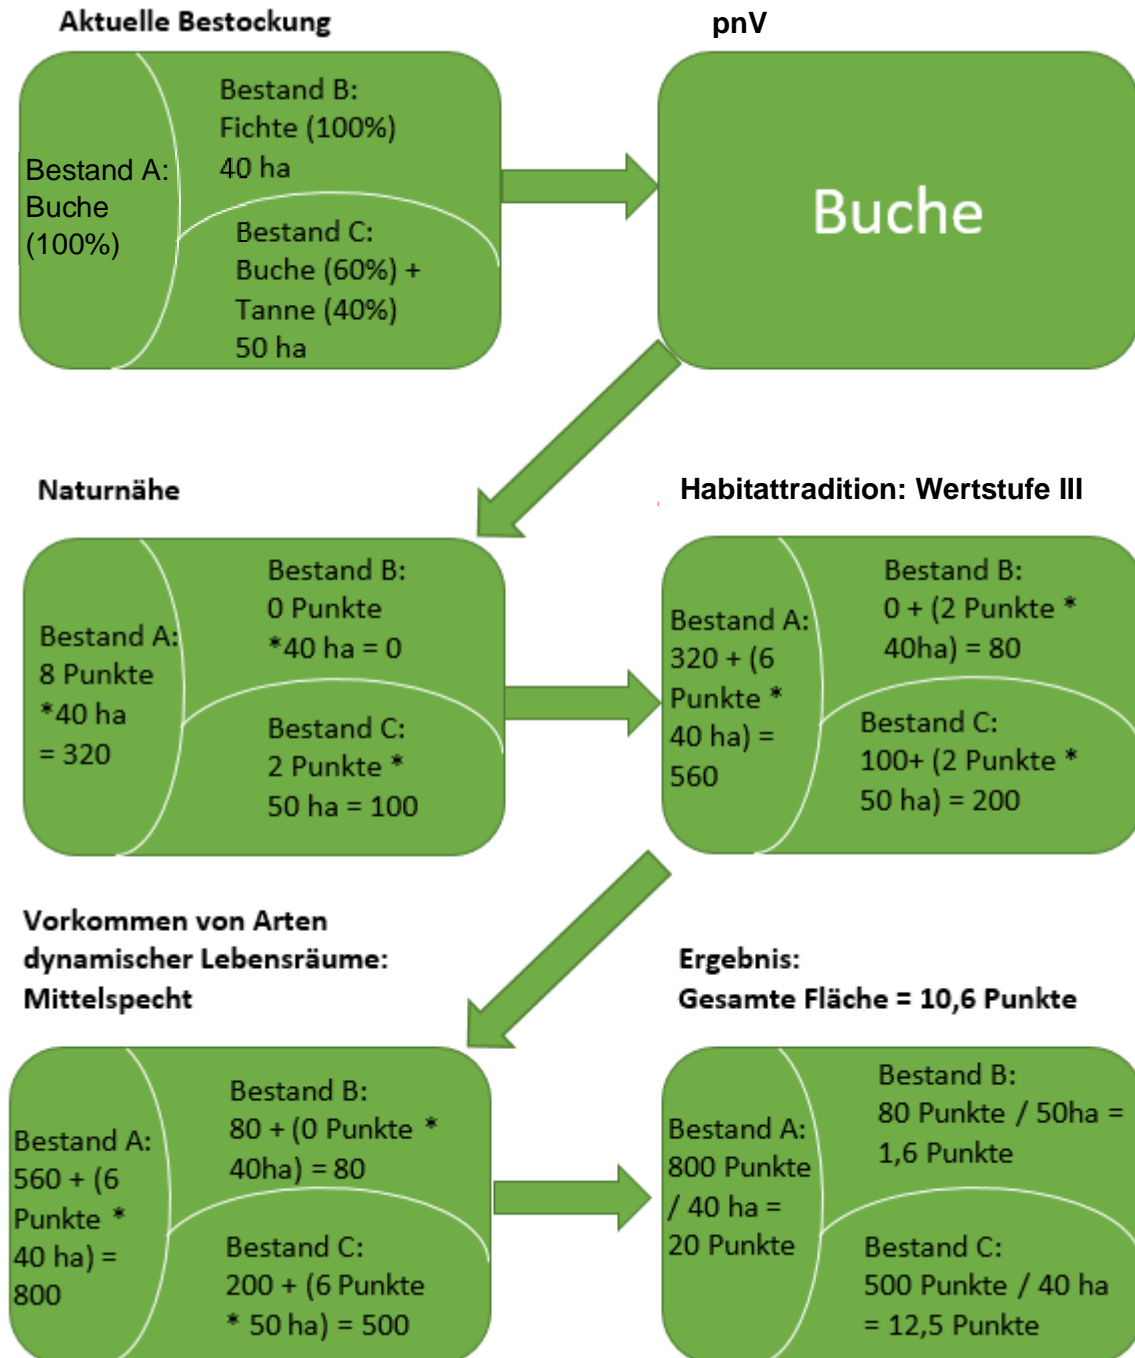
Aktuelle Bestockung

Bestand A: Buche (100%)

Bestand B: Fichte (100%) 40 ha

Bestand C: Buche (60%) + Tanne (40%) 50 ha

pnV

Buche

Naturnähe

Bestand A: 8 Punkte *40 ha = 320

Bestand B: 0 Punkte *40 ha = 0

Bestand C: 2 Punkte * 50 ha = 100

Habitattradition: Wertstufe III

Bestand A: 320 + (6 Punkte * 40 ha) = 560

Bestand B: 0 + (2 Punkte * 40ha) = 80

Bestand C: 100+ (2 Punkte * 50 ha) = 200

Vorkommen von Arten dynamischer Lebensräume: Mittelspecht

Bestand A: 560 + (6 Punkte * 40 ha) = 800

Bestand B: 80 + (0 Punkte * 40ha) = 80

Bestand C: 200 + (6 Punkte * 50 ha) = 500

Ergebnis:
Gesamte Fläche = 10,6 Punkte

Bestand A: 800 Punkte / 40 ha = 20 Punkte

Bestand B: 80 Punkte / 50ha = 1,6 Punkte

Bestand C: 500 Punkte / 40 ha = 12,5 Punkte